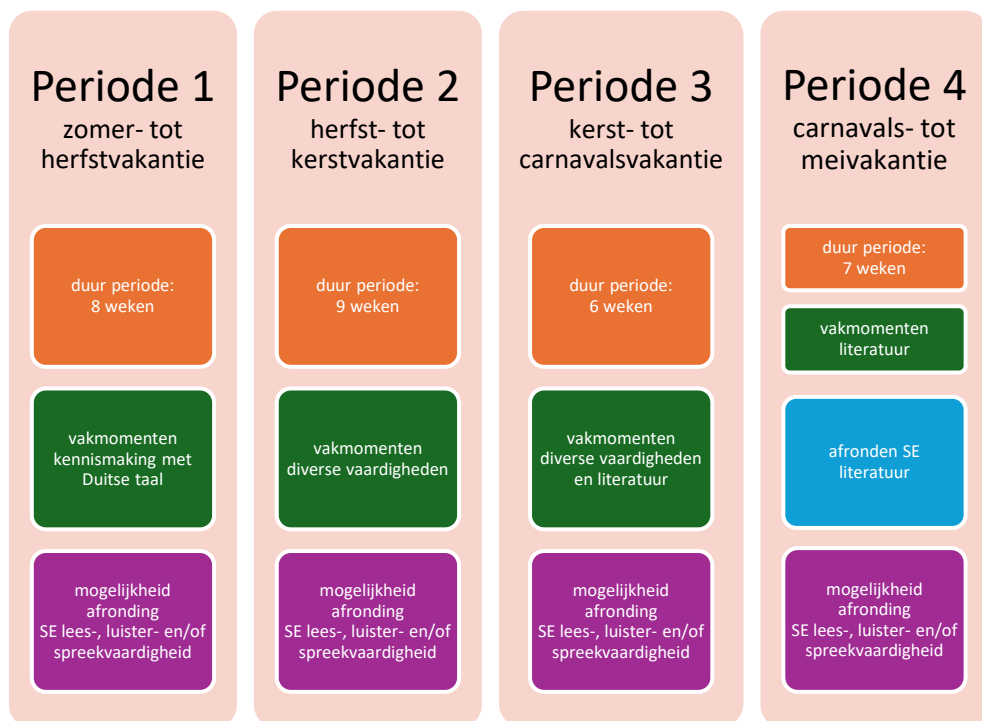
Periode 1
zomer- tot herfstvakantie

duur periode:
8 weken

vakmomenten
kennismaking met Duitse taal

mogelijkheid afronding
SE lees-, luister- en/of spreekvaardigheid

Periode 2
herfst- tot kerstvakantie

duur periode:
9 weken

vakmomenten
diverse vaardigheden

mogelijkheid afronding
SE lees-, luister- en/of spreekvaardigheid

Periode 3
kerst- tot carnavalsvakantie

duur periode:
6 weken

vakmomenten
diverse vaardigheden en literatuur

mogelijkheid afronding
SE lees-, luister- en/of spreekvaardigheid

Periode 4
carnavals- tot meivakantie

duur periode:
7 weken

vakmomenten
literatuur

afronden SE
literatuur

mogelijkheid afronding
SE lees-, luister- en/of spreekvaardigheid